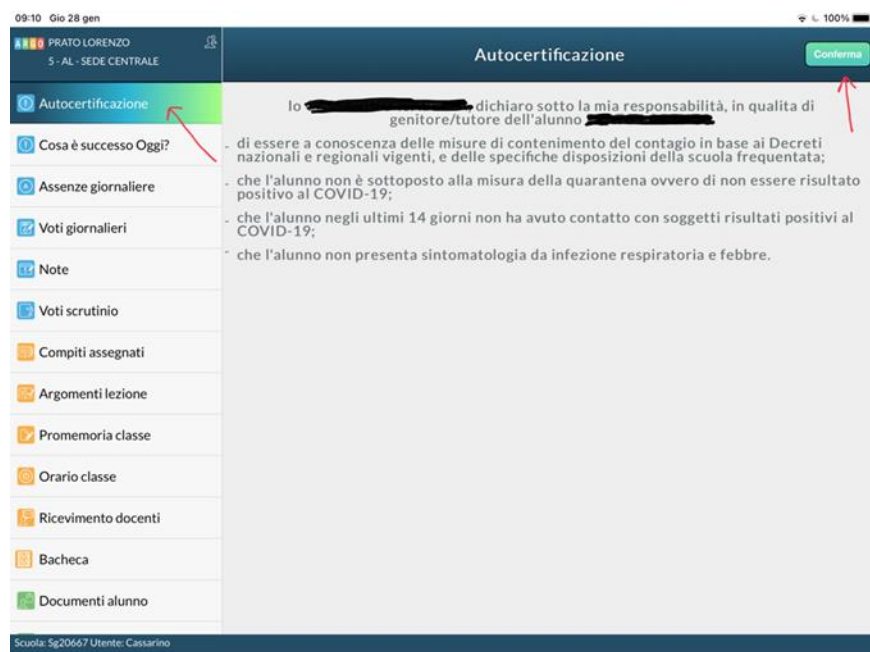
09:10 Gio 28 gen

100%

ARGO PRATO LORENZO
5 - AL - SEDE CENTRALE

Autocertificazione

Conferma

Autocertificazione

Cosa è successo Oggi?

Assenze giornaliere

Voti giornalieri

Note

Voti scrutinio

Compiti assegnati

Argomenti lezione

Promemoria classe

Orario classe

Ricevimento docenti

Bacheca

Documenti alunno

Io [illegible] dichiaro sotto la mia responsabilità, in qualita di genitore/tutore dell'alunno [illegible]

- di essere a conoscenza delle misure di contenimento del contagio in base ai Decreti nazionali e regionali vigenti, e delle specifiche disposizioni della scuola frequentata;

- che l'alunno non è sottoposto alla misura della quarantena ovvero di non essere risultato positivo al COVID-19;

- che l'alunno negli ultimi 14 giorni non ha avuto contatto con soggetti risultati positivi al COVID-19;

- che l'alunno non presenta sintomatologia da infezione respiratoria e febbre.

Scuola: Sg20667 Utente: Cassarino